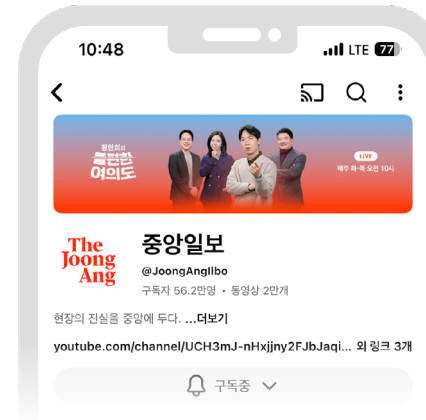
10:48
LTE 77

최현히의
불편한
여의도
LIVE
매주 화·목 오전 10시

The Joong Ang
중앙일보
@JoongAngIlbo
구독자 56.2만명 • 동영상 2만개

현장의 진실을 중앙에 두다. ...더보기

youtube.com/channel/UCH3mJ-nHxjny2FJbJaqi... 외 링크 3개

구독중